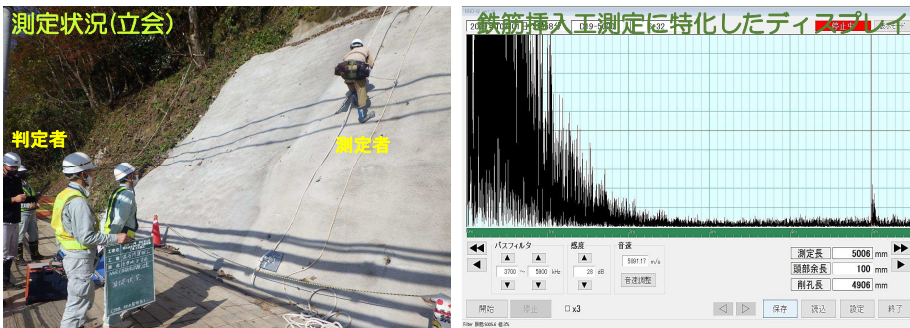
測定状況(立会)

判定者

測定者

鉄筋挿入工測定に特化したディスプレイ

停止中

パスフィルタ

3700 ~ 5800 kHz

感度

28 dB

音速

5081.17 m/s

音速調整

測定長 5006 mm

頭部余長 100 mm

削孔長 4906 mm

開始

停止

x3

保存

読込

設定

終了